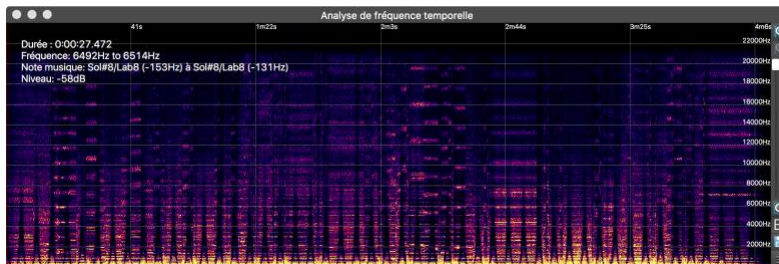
Analyse de fréquence temporelle

41s
1m22s
2m3s
2m44s
3m25s
4m6s

Durée : 0:00:27.472
Fréquence: 6492Hz to 6514Hz
Note musique: Sol#8/Lab8 (-153Hz) à Sol#8/Lab8 (-131Hz)
Niveau: -58dB

22000Hz
20000Hz
18000Hz
16000Hz
14000Hz
12000Hz
10000Hz
8000Hz
6000Hz
4000Hz
2000Hz